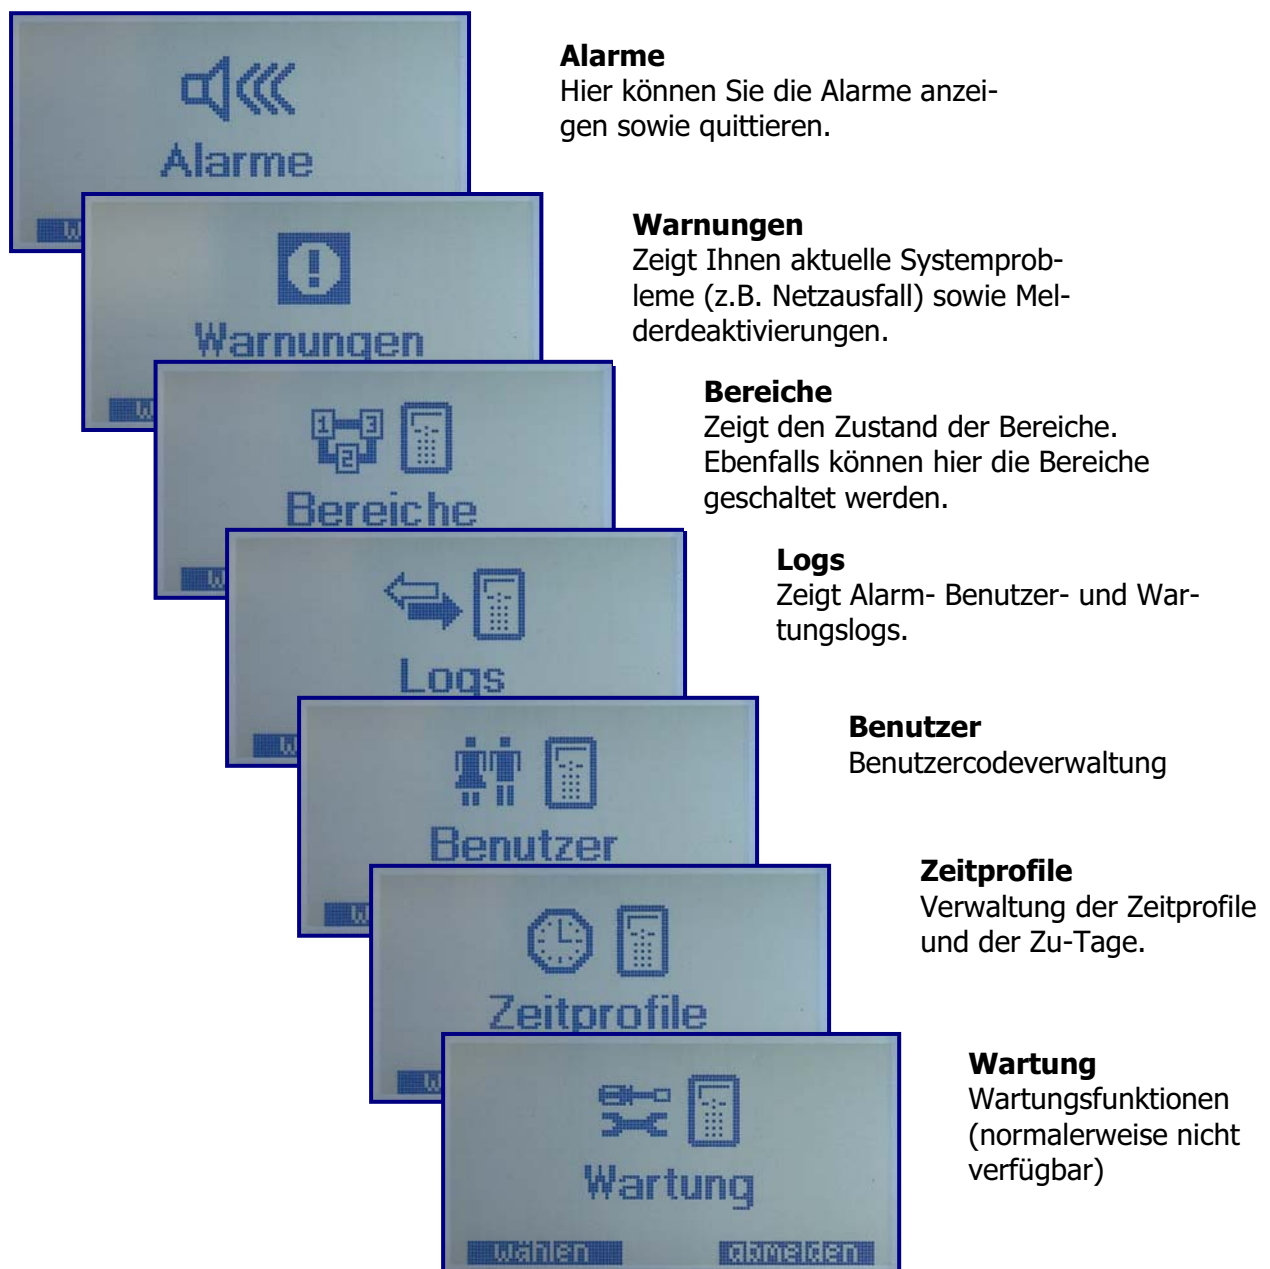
Alarme

Warnungen

Bereiche

Logs

Benutzer

Zeitprofile

Wartung

Wählen

abmelden

Alarme
Hier können Sie die Alarme anzeigen sowie quittieren.

Warnungen
Zeigt Ihnen aktuelle Systemprobleme (z.B. Netzausfall) sowie Melderdeaktivierungen.

Bereiche
Zeigt den Zustand der Bereiche. Ebenfalls können hier die Bereiche geschaltet werden.

Logs
Zeigt Alarm- Benutzer- und Wartungslogs.

Benutzer
Benutzercodeverwaltung

Zeitprofile
Verwaltung der Zeitprofile und der Zu-Tage.

Wartung
Wartungsfunktionen (normalerweise nicht verfügbar)